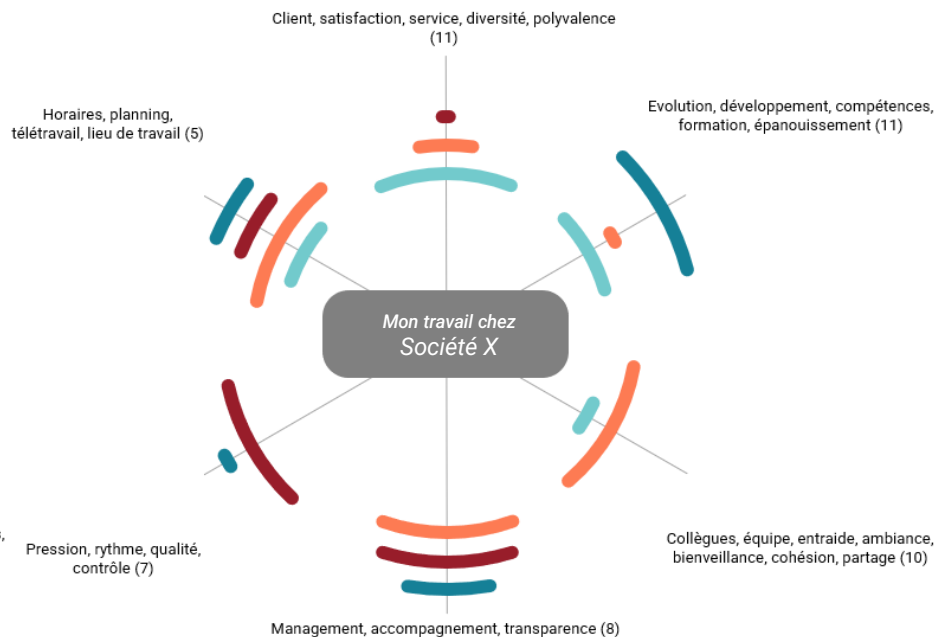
Client, satisfaction, service, diversité, polyvalence
(11)

Horaires, planning,
télétravail, lieu de travail (5)

Evolution, développement, compétences,
formation, épanouissement (11)

Mon travail chez
Société X

Pression, rythme, qualité,
contrôle (7)

Collègues, équipe, entraide, ambiance,
bienveillance, cohésion, partage (10)

Management, accompagnement, transparence (8)